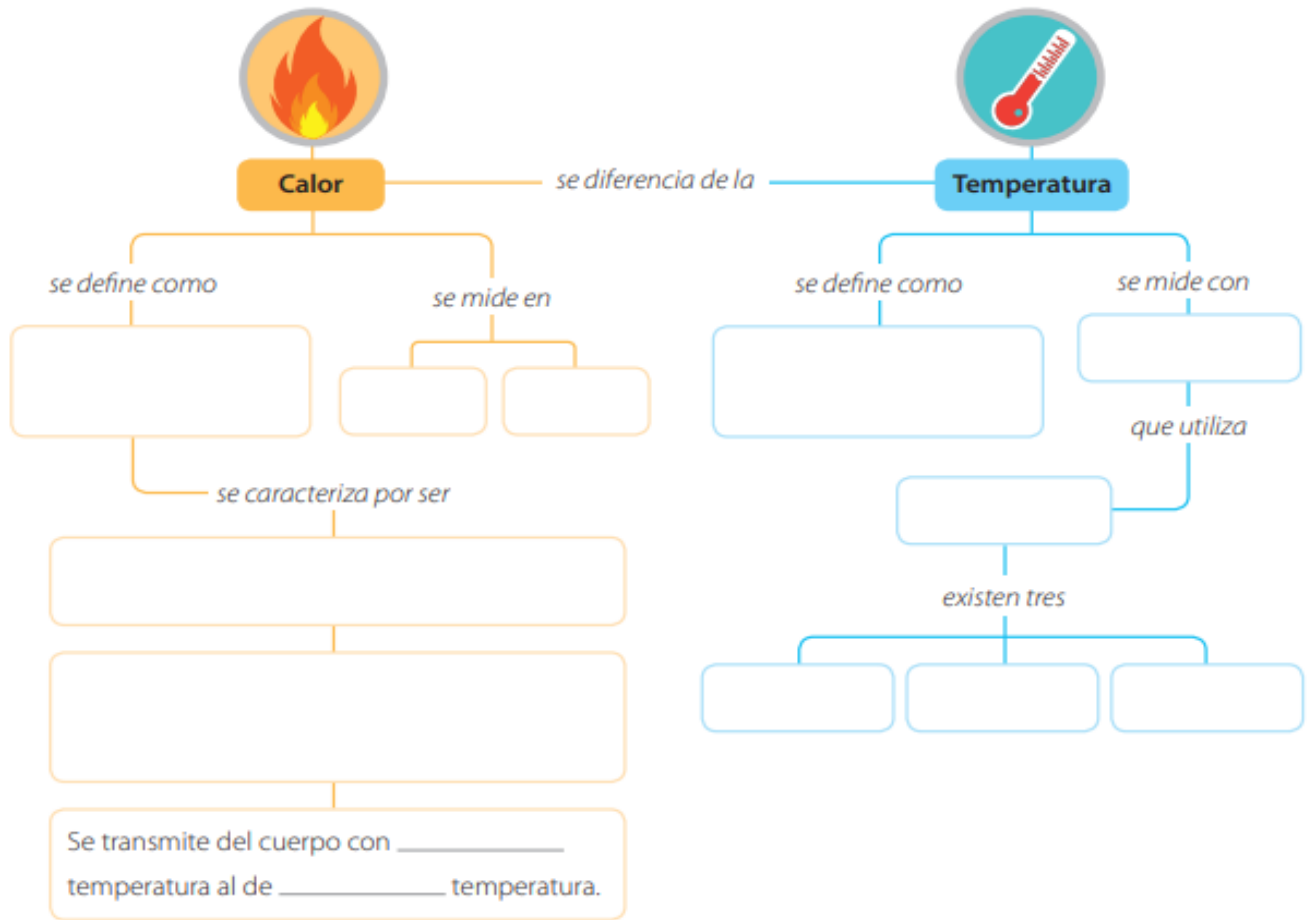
Calor

se diferencia de la

Temperatura

se define como

se mide en

se define como

se mide con

que utiliza

se caracteriza por ser

existen tres

Se transmite del cuerpo con ________ temperatura al de ________ temperatura.